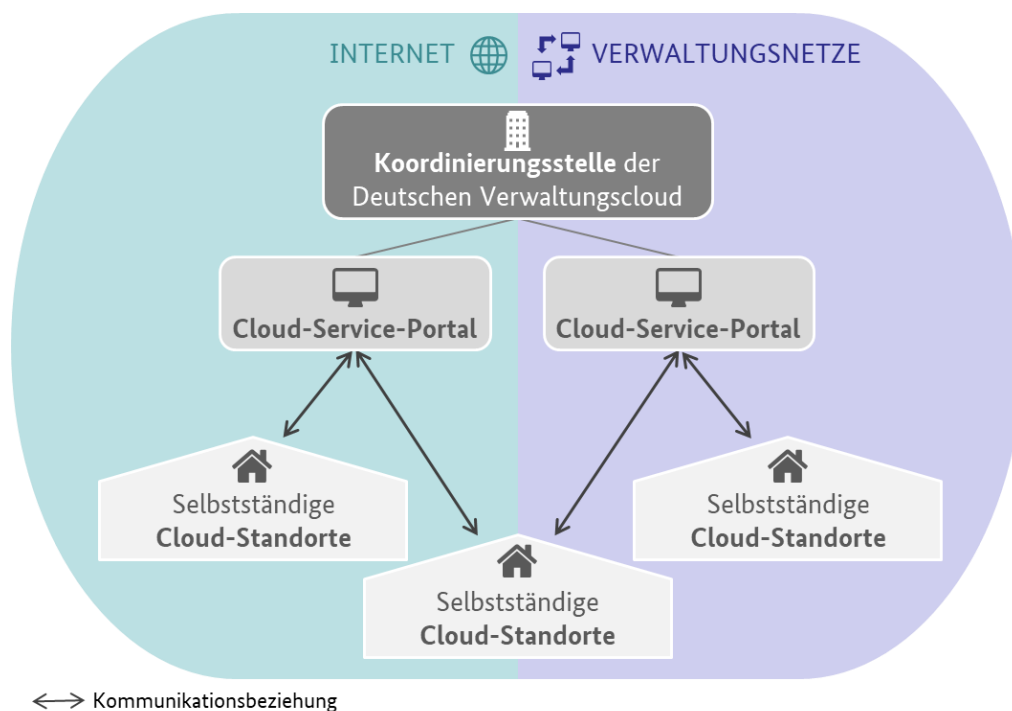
INTERNET

VERWALTUNGSNETZE

Koordinierungsstelle der Deutschen Verwaltungscloud

Cloud-Service-Portal

Cloud-Service-Portal

Selbstständige Cloud-Standorte

Selbstständige Cloud-Standorte

Selbstständige Cloud-Standorte

Kommunikationsbeziehung